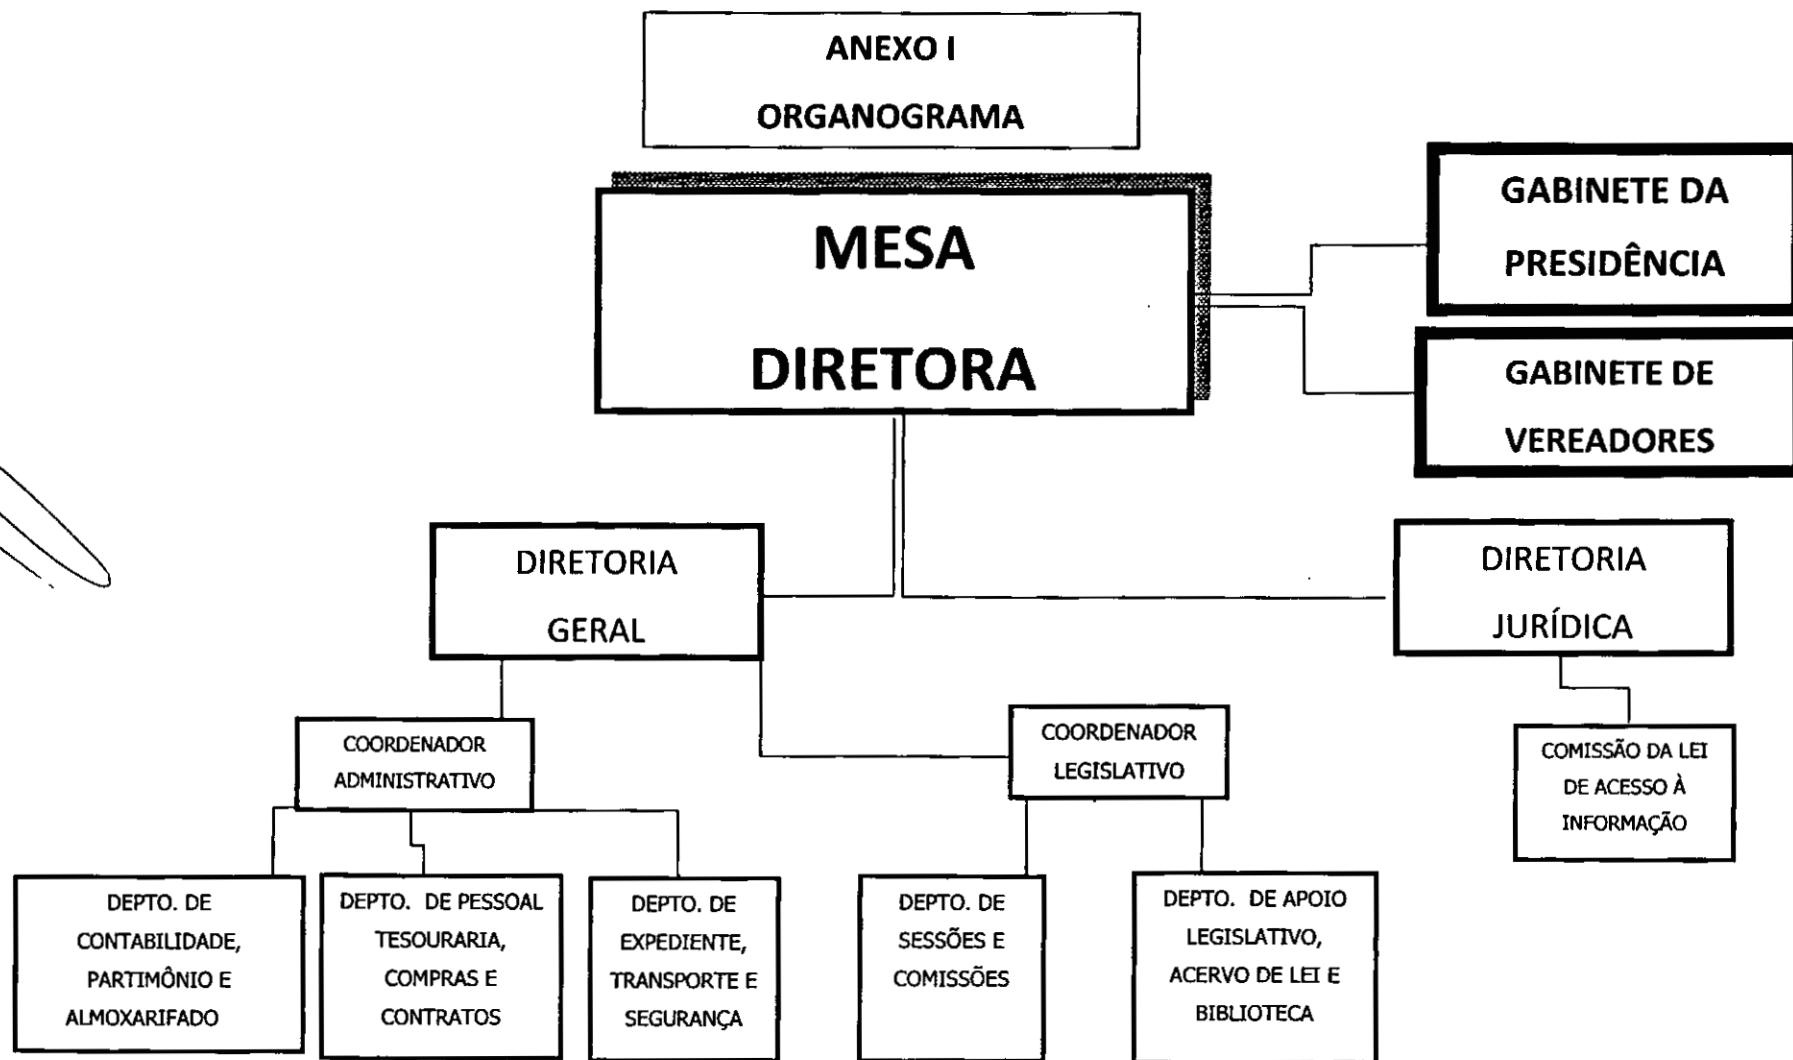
ANEXO I
ORGANOGRAMA

MESA
DIRETORA

GABINETE DA
PRESIDÊNCIA

GABINETE DE
VEREADORES

DIRETORIA
GERAL

DIRETORIA
JURÍDICA

COORDENADOR
ADMINISTRATIVO

COORDENADOR
LEGISLATIVO

COMISSÃO DA LEI
DE ACESSO À
INFORMAÇÃO

DEPTO. DE
CONTABILIDADE,
PARTIMÔNIO E
ALMOXARIFADO

DEPTO. DE PESSOAL
TESOURARIA,
COMPRAS E
CONTRATOS

DEPTO. DE
EXPEDIENTE,
TRANSPORTE E
SEGURANÇA

DEPTO. DE
SESSÕES E
COMISSÕES

DEPTO. DE APOIO
LEGISLATIVO,
ACERVO DE LEI E
BIBLIOTECA